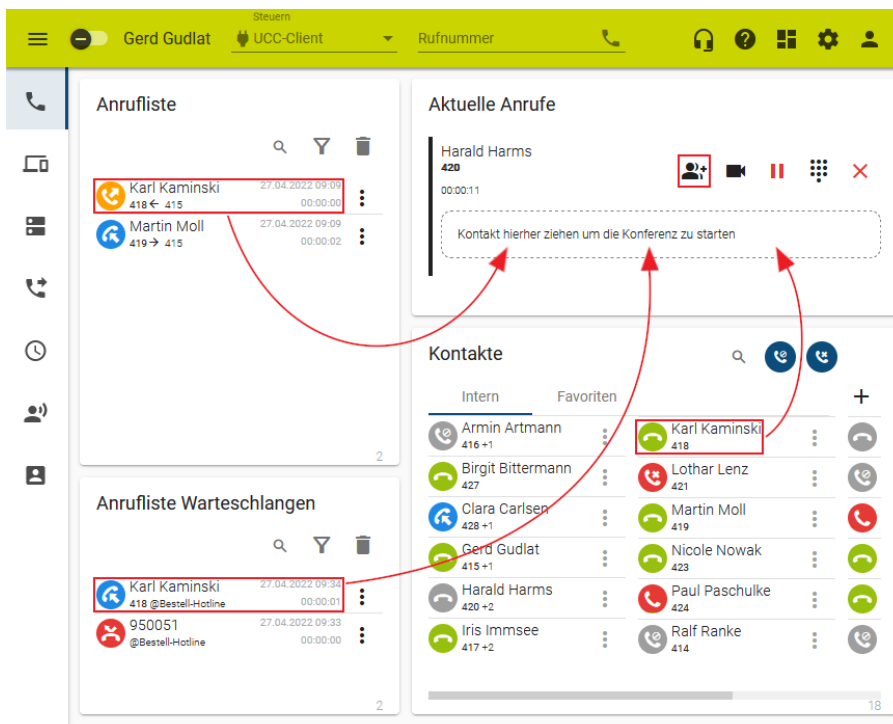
Gerd Gudlat

Steuern

UCC-Client

Rufnummer

Anrufliste

Karl Kaminski
418 ← 415
27.04.2022 09:09
00:00:00

Martin Moll
419 → 415
27.04.2022 09:09
00:00:02

2

Aktuelle Anrufe

Harald Harms
420
00:00:11

Kontakt hierher ziehen um die Konferenz zu starten

Kontakte

Intern

Favoriten

+

Armin Artmann
416 +1

Karl Kaminski
418

Birgit Bittermann
427

Lothar Lenz
421

Clara Carlsen
428 +1

Martin Moll
419

Gerd Gudlat
415 +1

Nicole Nowak
423

Harald Harms
420 +2

Paul Paschulke
424

Iris Immsee
417 +2

Ralf Ranke
414

18

Anrufliste Warteschlangen

Karl Kaminski
418 @Bestell-Hotline
27.04.2022 09:34
00:00:01

950051
@Bestell-Hotline
27.04.2022 09:33
00:00:00

2